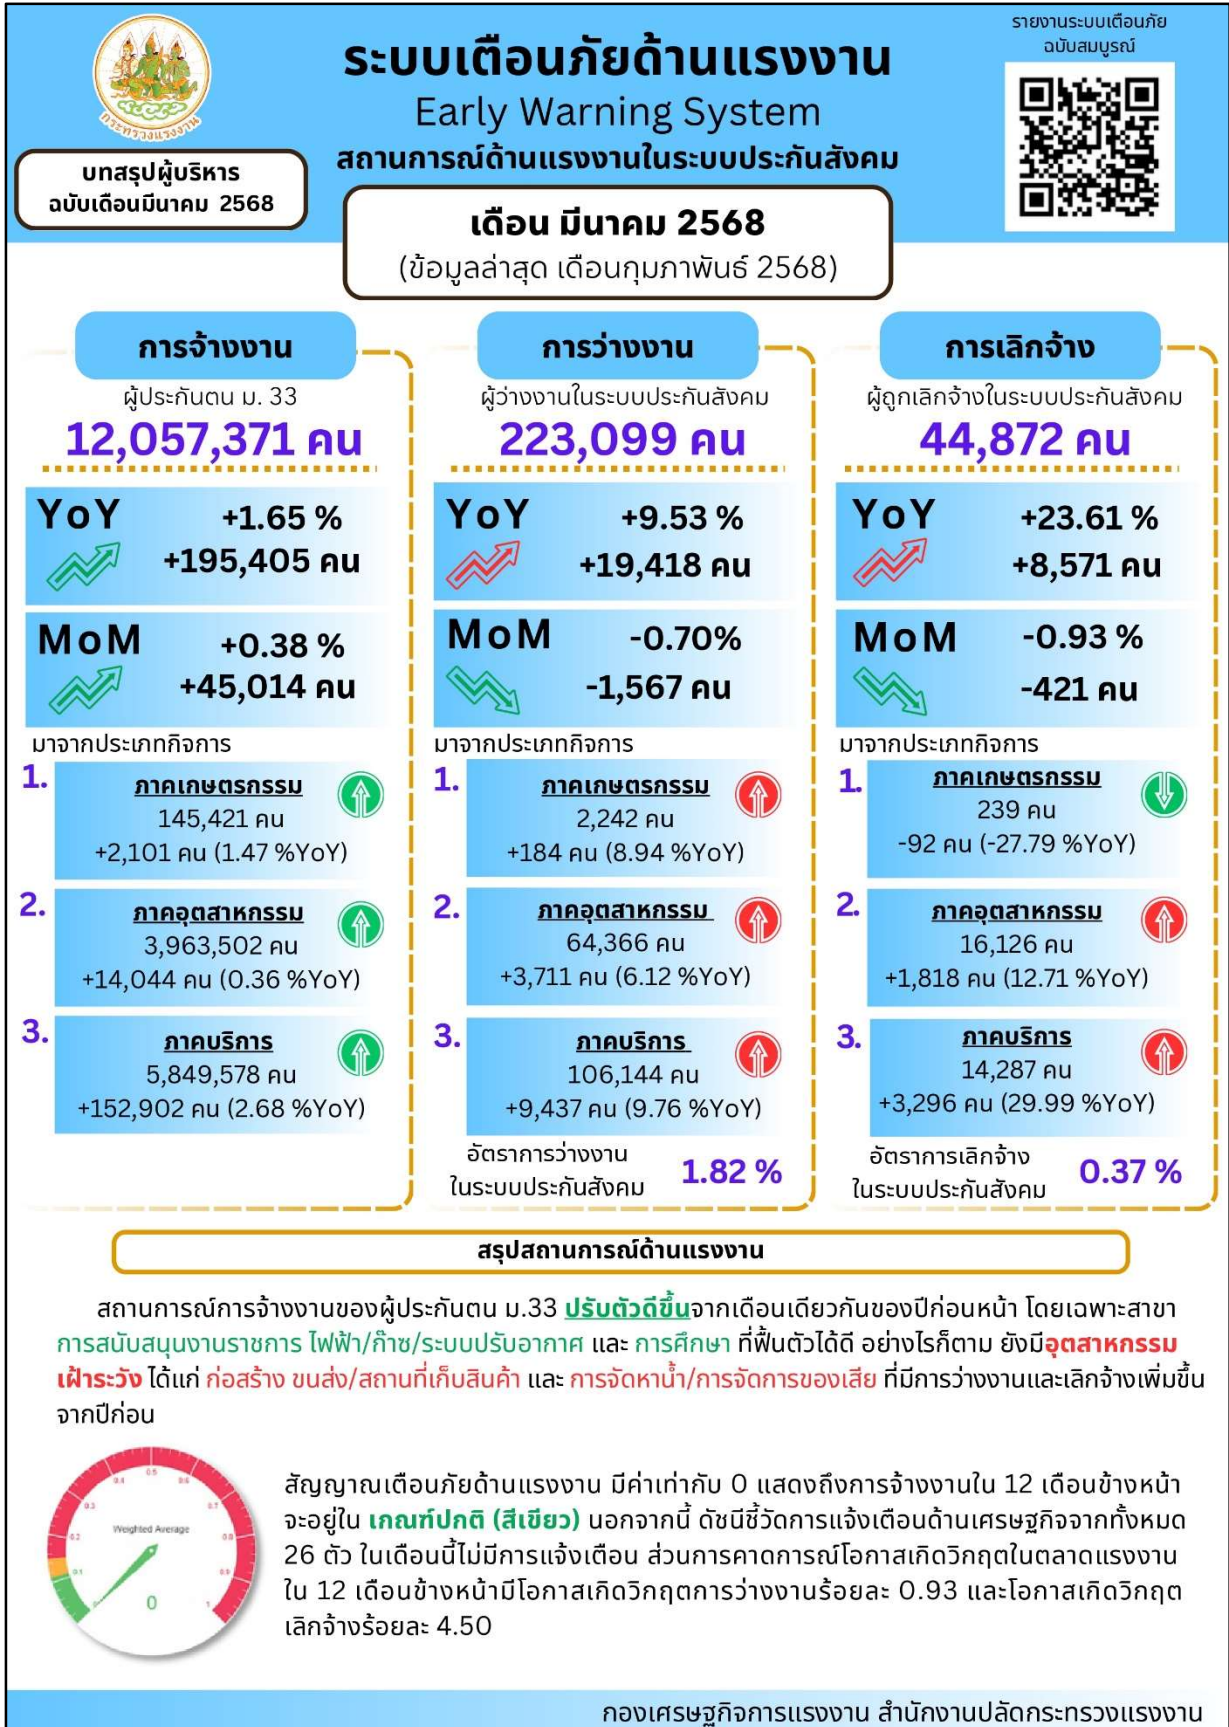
กระทรวงแรงงาน

บทสรุปผู้บริหาร ฉบับเดือนมีนาคม 2568

ระบบเตือนภัยด้านแรงงาน
Early Warning System
สถานการณ์ด้านแรงงานในระบบประกันสังคม

รายงานระบบเตือนภัย ฉบับสมบูรณ์

เดือน มีนาคม 2568
(ข้อมูลล่าสุด เดือนกุมภาพันธ์ 2568)

การจ้างงาน
ผู้ประกันตน ม. 33
12,057,371 คน
YoY +1.65 % +195,405 คน
MoM +0.38 % +45,014 คน
มาจากประเภทกิจการ
1. ภาคเกษตรกรรม 145,421 คน +2,101 คน (1.47 %YoY)
2. ภาคอุตสาหกรรม 3,963,502 คน +14,044 คน (0.36 %YoY)
3. ภาคบริการ 5,849,578 คน +152,902 คน (2.68 %YoY)

การว่างงาน
ผู้ว่างงานในระบบประกันสังคม
223,099 คน
YoY +9.53 % +19,418 คน
MoM -0.70% -1,567 คน
มาจากประเภทกิจการ
1. ภาคเกษตรกรรม 2,242 คน +184 คน (8.94 %YoY)
2. ภาคอุตสาหกรรม 64,366 คน +3,711 คน (6.12 %YoY)
3. ภาคบริการ 106,144 คน +9,437 คน (9.76 %YoY)
อัตราการว่างงาน ในระบบประกันสังคม 1.82 %

การเลิกจ้าง
ผู้ถูกเลิกจ้างในระบบประกันสังคม
44,872 คน
YoY +23.61 % +8,571 คน
MoM -0.93 % -421 คน
มาจากประเภทกิจการ
1. ภาคเกษตรกรรม 239 คน -92 คน (-27.79 %YoY)
2. ภาคอุตสาหกรรม 16,126 คน +1,818 คน (12.71 %YoY)
3. ภาคบริการ 14,287 คน +3,296 คน (29.99 %YoY)
อัตราการเลิกจ้าง ในระบบประกันสังคม 0.37 %

สรุปสถานการณ์ด้านแรงงาน

สถานการณ์การจ้างงานของผู้ประกันตน ม.33 ปรับตัวดีขึ้นจากเดือนเดียวกันของปีก่อนหน้า โดยเฉพาะสาขาการสนับสนุนงานราชการ ไฟฟ้า/ก๊าซ/ระบบปรับอากาศ และ การศึกษา ที่ฟื้นตัวได้ดี อย่างไรก็ตาม ยังมีอุตสาหกรรมเฝ้าระวัง ได้แก่ ก่อสร้าง ขนส่ง/สถานที่เก็บสินค้า และ การจัดหาน้ำ/การจัดการของเสีย ที่มีการว่างงานและเลิกจ้างเพิ่มขึ้นจากปีก่อน

Weighted Average
0

สัญญาณเตือนภัยด้านแรงงาน มีค่าเท่ากับ 0 แสดงถึงการจ้างงานใน 12 เดือนข้างหน้าจะอยู่ใน เกณฑ์ปกติ (สีเขียว) นอกจากนี้ ดัชนีชี้วัดการแจ้งเตือนด้านเศรษฐกิจจากทั้งหมด 26 ตัว ในเดือนนี้ไม่มีการแจ้งเตือน ส่วนการคาดการณ์โอกาสเกิดวิกฤตในตลาดแรงงานใน 12 เดือนข้างหน้ามีโอกาสเกิดวิกฤตการว่างงานร้อยละ 0.93 และโอกาสเกิดวิกฤตเลิกจ้างร้อยละ 4.50

กองเศรษฐกิจการแรงงาน สำนักงานปลัดกระทรวงแรงงาน